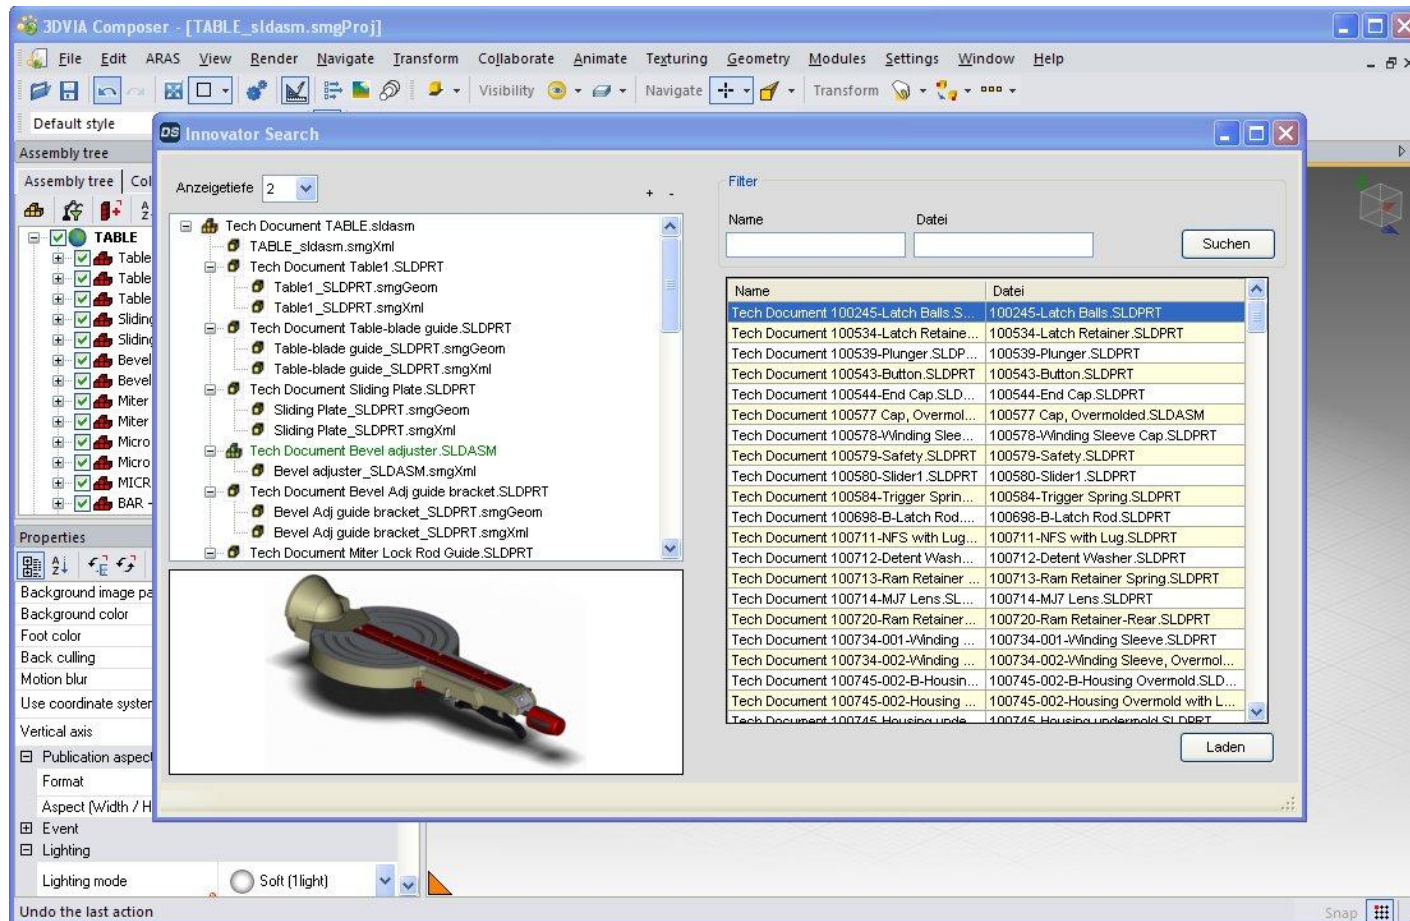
3DVIA Composer - [TABLE_sldasm.smgProj]

File Edit ARAS View Render Navigate Transform Collaborate Animate Texturing Geometry Modules Settings Window Help

Visibility Navigate Transform

Default style

Assembly tree

Assembly tree Col

TABLE
Table
Table
Table
Sliding
Sliding
Bevel
Bevel
Miter
Miter
Micro
Micro
MICR
BAR

Properties

Background image pa
Background color
Foot color
Back culling
Motion blur
Use coordinate syster
Vertical axis
Publication aspect
Format
Aspect (Width / H
Event
Lighting
Lighting mode Soft (1light)

Undo the last action

Snap

Innovator Search

Anzeigetiefe 2

+ -

Tech Document TABLE.sldasm
TABLE_sldasm.smgXml
Tech Document Table1.SLDPRT
Table1_SLDPRT.smgGeom
Table1_SLDPRT.smgXml
Tech Document Table-blade guide.SLDPRT
Table-blade guide_SLDPRT.smgGeom
Table-blade guide_SLDPRT.smgXml
Tech Document Sliding Plate.SLDPRT
Sliding Plate_SLDPRT.smgGeom
Sliding Plate_SLDPRT.smgXml
Tech Document Bevel adjuster.SLDASM
Bevel adjuster_SLDASM.smgXml
Tech Document Bevel Adj guide bracket.SLDPRT
Bevel Adj guide bracket_SLDPRT.smgGeom
Bevel Adj guide bracket_SLDPRT.smgXml
Tech Document Miter Lock Rod Guide.SLDPRT

Filter

Name Datei

Suchen

| Name | Datei |
|---|---|
| Tech Document 100245-Latch Balls.S... | 100245-Latch Balls.SLDPRT |
| Tech Document 100534-Latch Retaine... | 100534-Latch Retainer.SLDPRT |
| Tech Document 100539-Plunger.SLDP... | 100539-Plunger.SLDPRT |
| Tech Document 100543-Button.SLDPRT | 100543-Button.SLDPRT |
| Tech Document 100544-End Cap.SLD... | 100544-End Cap.SLDPRT |
| Tech Document 100577 Cap, Overmol... | 100577 Cap, Overmolded.SLDASM |
| Tech Document 100578-Winding Slee... | 100578-Winding Sleeve Cap.SLDPRT |
| Tech Document 100579-Safety.SLDPRT | 100579-Safety.SLDPRT |
| Tech Document 100580-Slider1.SLDPRT | 100580-Slider1.SLDPRT |
| Tech Document 100584-Trigger Sprin... | 100584-Trigger Spring.SLDPRT |
| Tech Document 100698-B-Latch Rod.... | 100698-B-Latch Rod.SLDPRT |
| Tech Document 100711-NFS with Lug... | 100711-NFS with Lug.SLDPRT |
| Tech Document 100712-Detent Wash... | 100712-Detent Washer.SLDPRT |
| Tech Document 100713-Ram Retainer ... | 100713-Ram Retainer Spring.SLDPRT |
| Tech Document 100714-MJ7 Lens.SL... | 100714-MJ7 Lens.SLDPRT |
| Tech Document 100720-Ram Retainer... | 100720-Ram Retainer-Rear.SLDPRT |
| Tech Document 100734-001-Winding ... | 100734-001-Winding Sleeve.SLDPRT |
| Tech Document 100734-002-Winding ... | 100734-002-Winding Sleeve, Overmol... |
| Tech Document 100745-002-B-Housin... | 100745-002-B-Housing Overmold.SLD... |
| Tech Document 100745-002-Housing ... | 100745-002-Housing Overmold with L... |
| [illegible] | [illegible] |

Laden